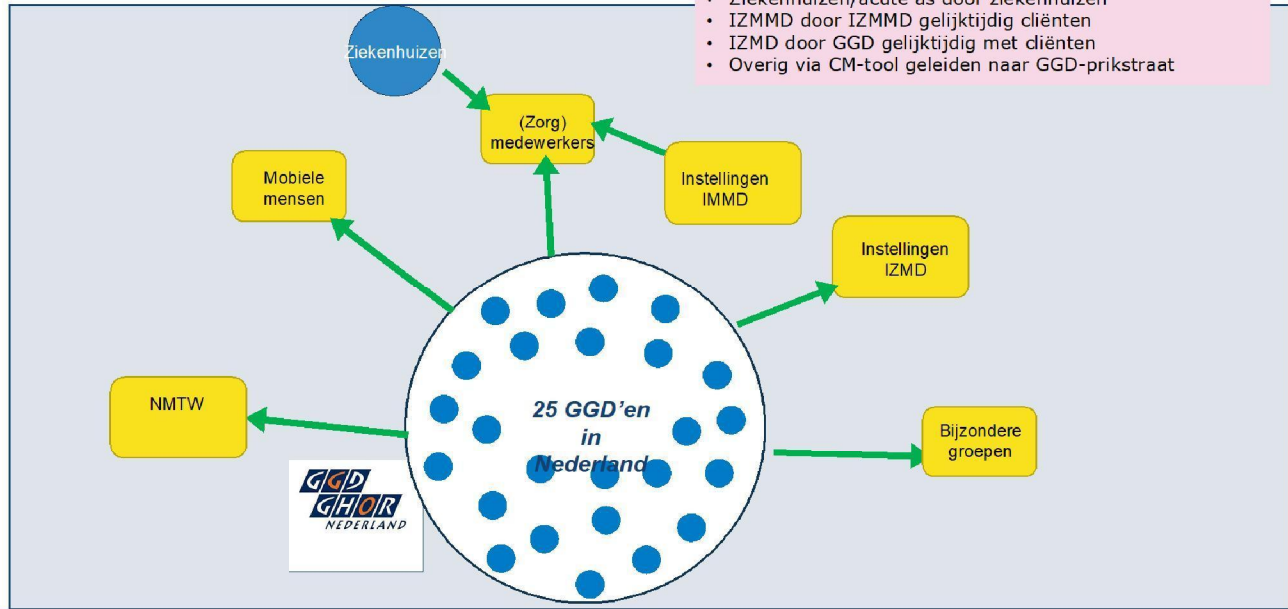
• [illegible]
• IZMMD door IZMMD gelijktijdig cliënten
• IZMD door GGD gelijktijdig met cliënten
• Overig via CM-tool geleiden naar GGD-prikstraat

Ziekenhuizen

(Zorg) medewerkers

Mobiele mensen

Instellingen IMMD

Instellingen IZMD

NMTW

25 GGD'en in Nederland

Bijzondere groepen

GGD GHOR NEDERLAND